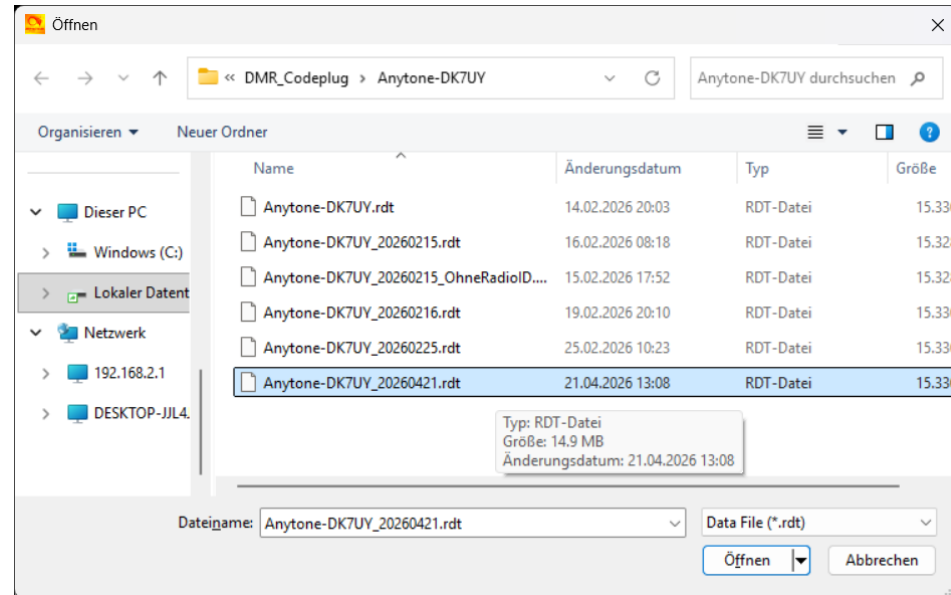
Öffnen

« DMR_Codeplug › Anytone-DK7UY

Anytone-DK7UY durchsuchen

Organisieren ▾ Neuer Ordner

Dieser PC
Windows (C:)
Lokaler Datent
Netzwerk
192.168.2.1
DESKTOP-JJL4.

| Name | Änderungsdatum | Typ | Größe |
|---|---|---|---|
| Anytone-DK7UY.rdt | 14.02.2026 20:03 | RDT-Datei | 15.33 |
| Anytone-DK7UY_20260215.rdt | 16.02.2026 08:18 | RDT-Datei | 15.32 |
| Anytone-DK7UY_20260215_OhneRadioID.... | 15.02.2026 17:52 | RDT-Datei | 15.32 |
| Anytone-DK7UY_20260216.rdt | 19.02.2026 20:10 | RDT-Datei | 15.33 |
| Anytone-DK7UY_20260225.rdt | 25.02.2026 10:23 | RDT-Datei | 15.33 |
| Anytone-DK7UY_20260421.rdt | 21.04.2026 13:08 | RDT-Datei | 15.33 |

Typ: RDT-Datei
Größe: 14.9 MB
Änderungsdatum: 21.04.2026 13:08

Dateiname: Anytone-DK7UY_20260421.rdt
Data File (*.rdt)
Öffnen
Abbrechen